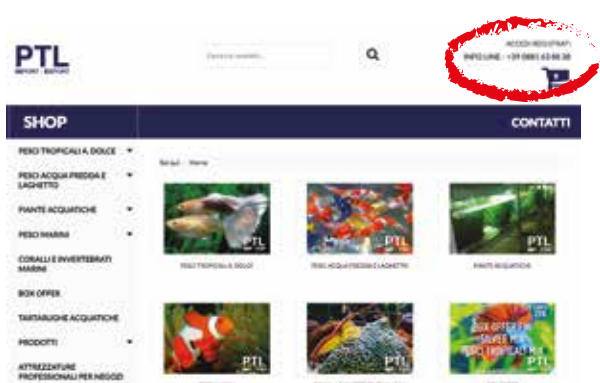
PTL
IMPORT · EXPORT

Cerca un prodotto...

ACCEDI REGISTRATI
INFO LINE : +39 0881 63 88 38

SHOP

CONTATTI

PESCI TROPICALI A. DOLCE
PESCI ACQUA FREDDA E LAGHETTO
PIANTE ACQUATICHE
PESCI MARINI
CORALLI E INVERTEBRATI MARINI
BOX OFFER
TARTARUGHE ACQUATICHE
PRODOTTI
ATTREZZATURE PROFESSIONALI PER NEGOZI

Sei qui: Home

PTL
PESCI TROPICALI A. DOLCE

PTL
PESCI ACQUA FREDDA E LAGHETTI

PTL
PIANTE ACQUATICHE

PTL

PTL

BOX OFFER
SILVER
PESCI TROPICALI
PTL